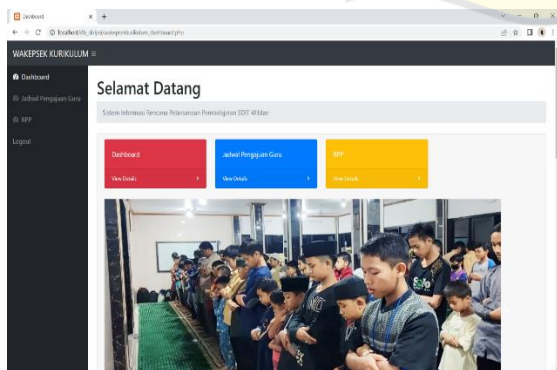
Dashboard
localhost/sit_skripsi/wakepsekkurikulum_dashboard.php

WAKEPSEK KURIKULUM ≡

Dashboard
Jadwal Pengajuan Guru
RPP
Logout

Selamat Datang

Sistem Informasi Rencana Pelaksanaan Pembelajaran SDIT Wildan

Dashboard
View Details

Jadwal Pengajuan Guru
View Details

RPP
View Details